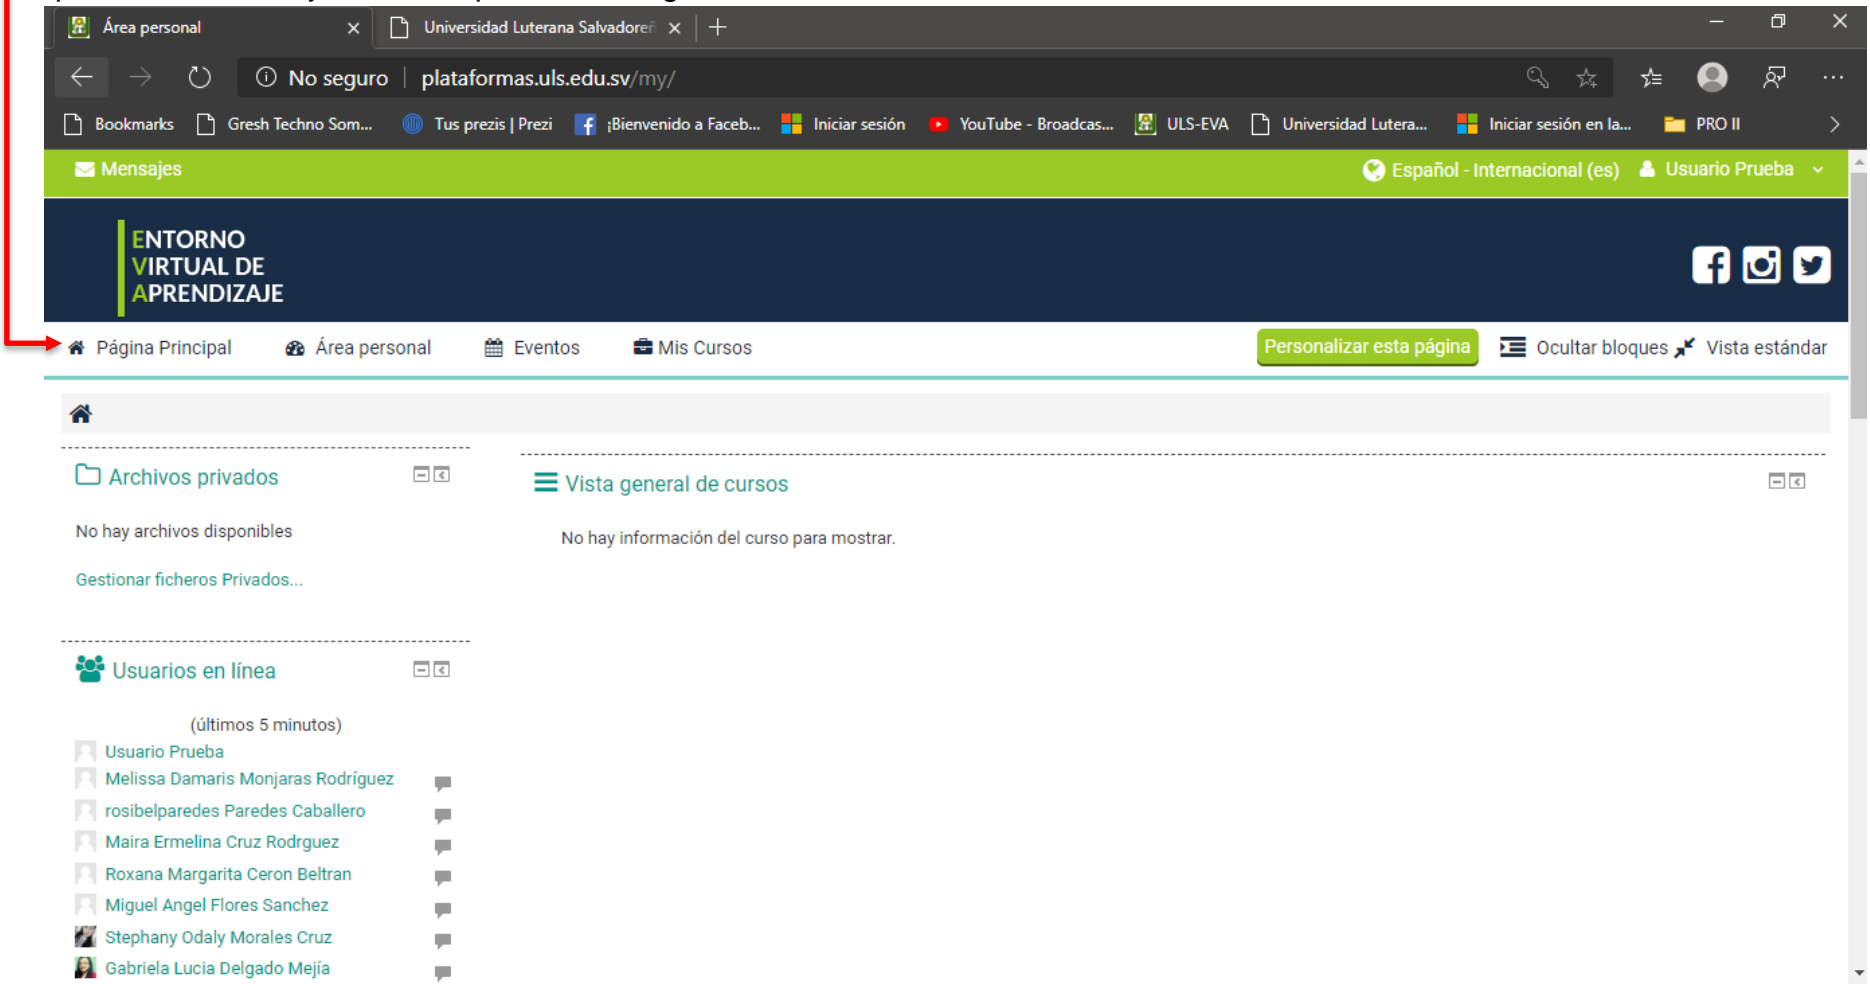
Área personal
Universidad Luterana Salvadore
No seguro | plataformas.uls.edu.sv/my/

Bookmarks | Gresh Techno Som... | Tus prezis | Prezi | ¡Bienvenido a Faceb... | Iniciar sesión | YouTube - Broadcas... | ULS-EVA | Universidad Lutera... | Iniciar sesión en la... | PRO II

Mensajes
Español - Internacional (es)
Usuario Prueba

ENTORNO VIRTUAL DE APRENDIZAJE

Página Principal
Área personal
Eventos
Mis Cursos
Personalizar esta página
Ocultar bloques
Vista estándar

Archivos privados

No hay archivos disponibles

Gestionar ficheros Privados...

Vista general de cursos

No hay información del curso para mostrar.

Usuarios en línea

(últimos 5 minutos)
Usuario Prueba
Melissa Damaris Monjaras Rodríguez
rosibelparedes Paredes Caballero
Maira Ermelina Cruz Rodrguez
Roxana Margarita Ceron Beltran
Miguel Angel Flores Sanchez
Stephany Odaly Morales Cruz
Gabriela Lucia Delgado Mejía